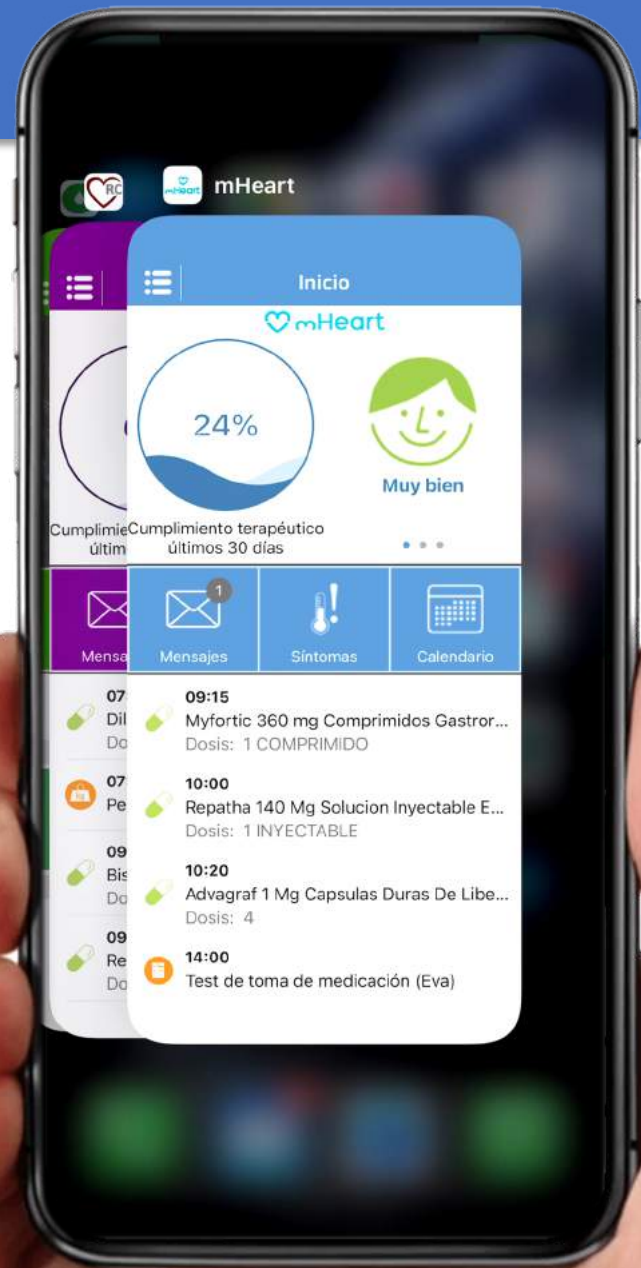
RC

mHeart

mHeart

Inicio

mHeart

24%

Muy bien

Cumplimiento terapéutico últimos 30 días

1

Mensajes

Síntomas

Calendario

09:15
Myfortic 360 mg Comprimidos Gastror...
Dosis: 1 COMPRIMIDO

10:00
Repatha 140 Mg Solucion Inyectable E...
Dosis: 1 INYECTABLE

10:20
Advagraf 1 Mg Capsulas Duras De Libe...
Dosis: 4

14:00
Test de toma de medicación (Eva)

Cumplimie
últim

Mensa

07
Dil
Do

07
Pe

09
Bis
Do

09
Re
Do